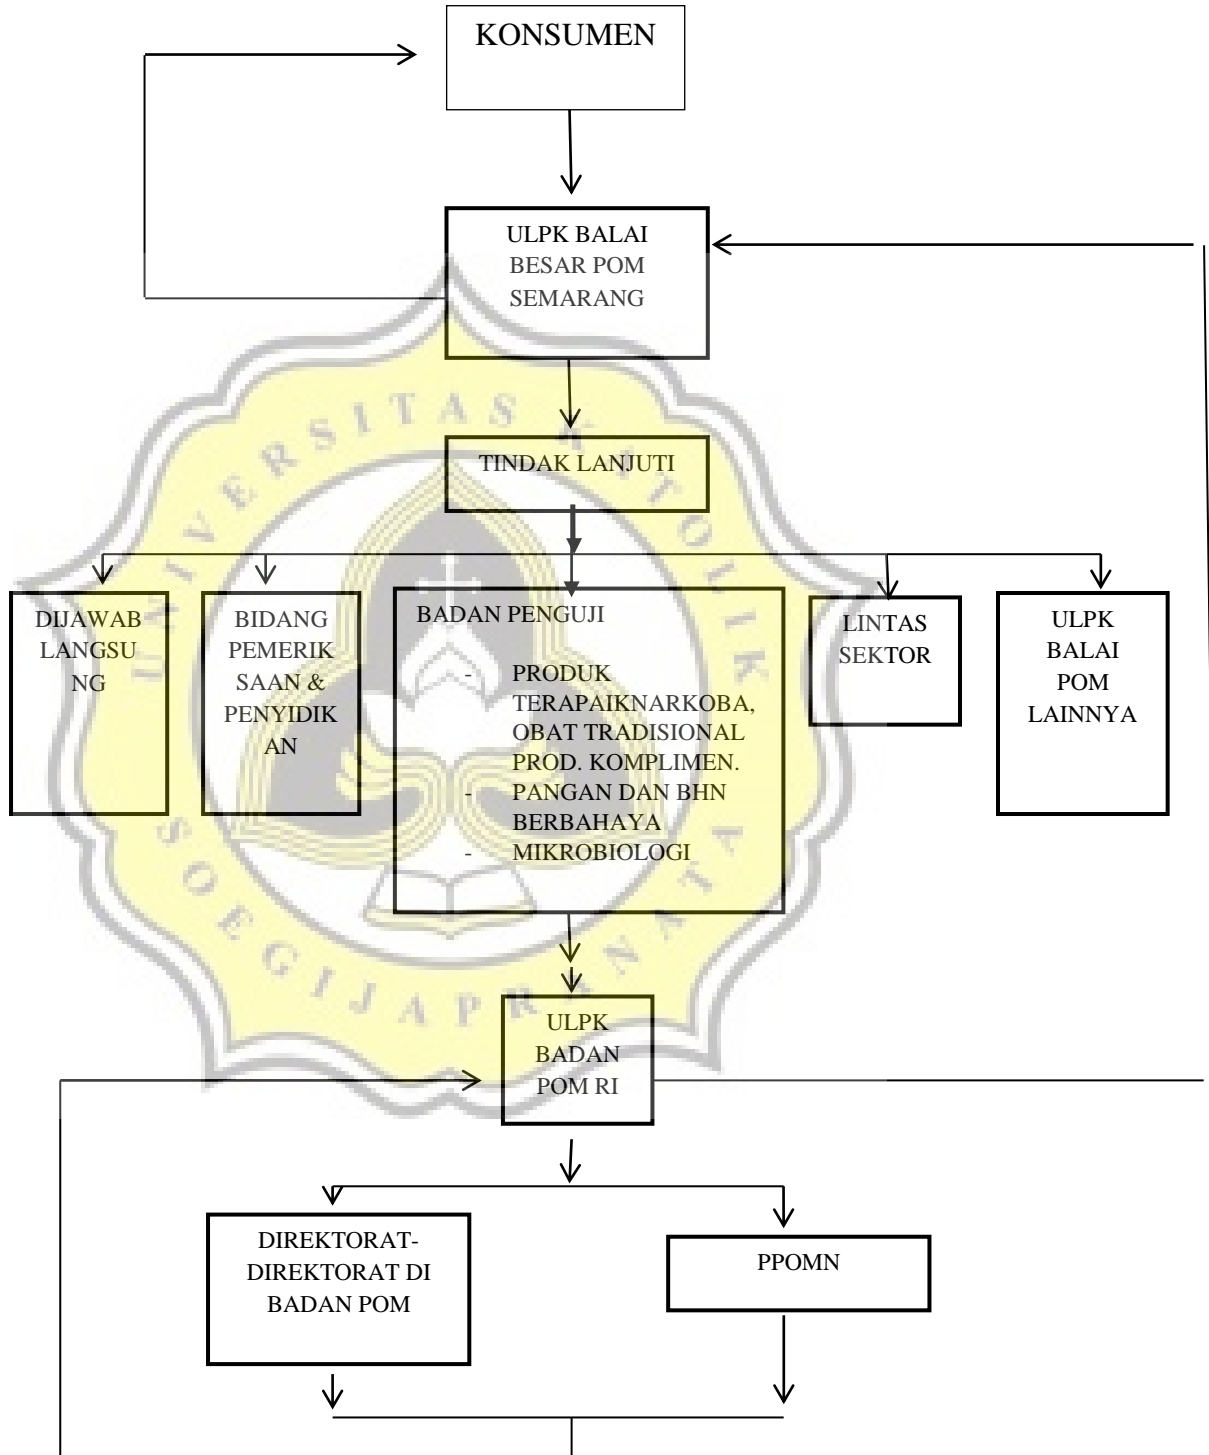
KONSUMEN

ULPK BALAI BESAR POM SEMARANG

TINDAK LANJUTI

DIJAWAB LANGSUNG

BIDANG PEMERIKSAAN & PENYIDIKAN

BADAN PENGUJI

- PRODUK TERAPAIKNARKOBA, OBAT TRADISIONAL PROD. KOMPLIMEN.
- PANGAN DAN BHN BERBAHAYA
- MIKROBIOLOGI

LINTAS SEKTOR

ULPK BALAI POM LAINNYA

ULPK BADAN POM RI

DIREKTORAT-DIREKTORAT DI BADAN POM

PPOMN